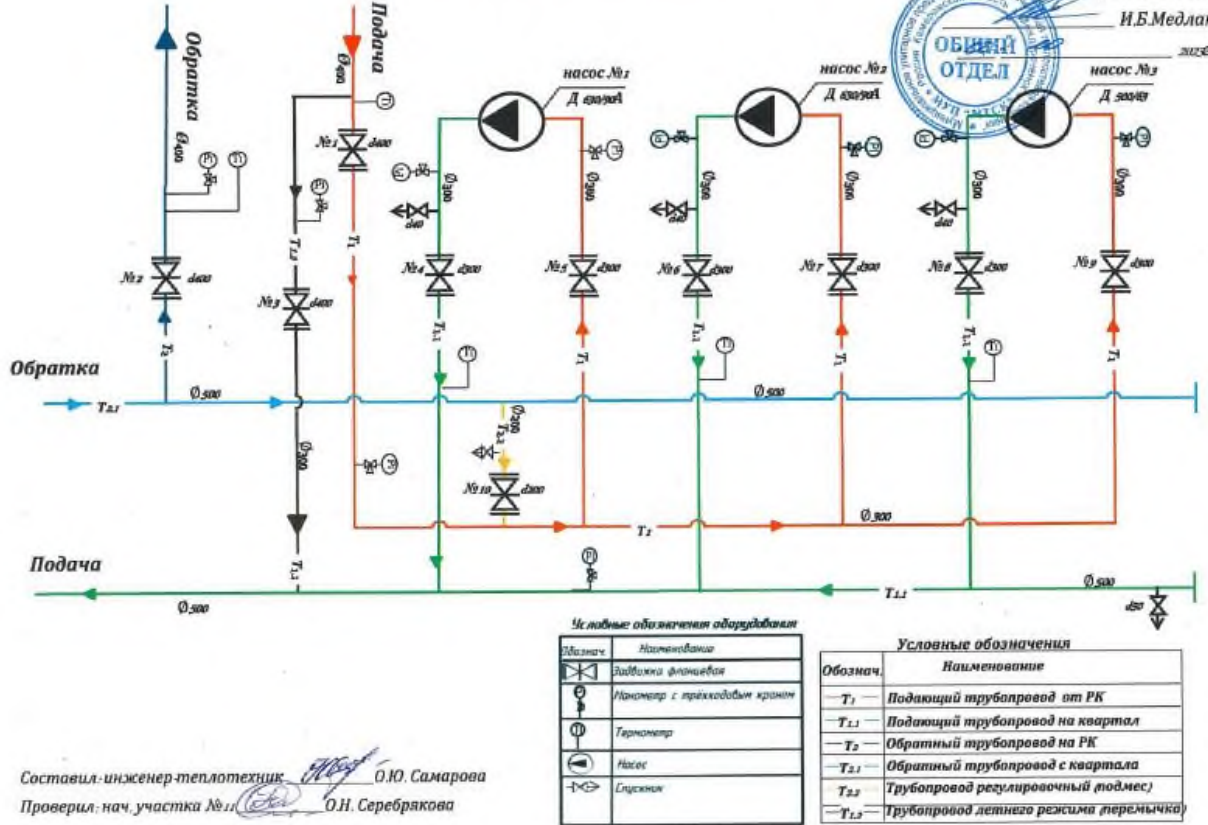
И.Б.Медла

2023

ОБЩИЙ ОТДЕЛ

Обратка

$Ø_{400}$

Подача

$Ø_{400}$

насос №1

Д 630/90А

насос №2

Д 630/90А

насос №3

Д 500/63

№1 d400

№2 d400

№3 d400

$T_{1.3}$

$T_1$

$T_2$

$Ø_{300}$

d40

№4 d300

№5 d300

№6 d300

№7 d300

№8 d300

№9 d300

$T_{1.1}$

$T_1$

Обратка

$T_{2.1}$

$Ø_{500}$

$Ø_{500}$

$Ø_{300}$

$T_{2.2}$

$Ø_{200}$

№10 d300

$T_2$

$Ø_{300}$

$T_{1.3}$

Подача

$Ø_{500}$

$T_{1.1}$

$Ø_{500}$

d50

Условные обозначения оборудования

| Обознач. | Наименование |
|---|---|
| | Задвижка фланцевая |
| | Манометр с трёхходовым краном |
| | Термометр |
| | Насос |
| | Спускник |

Условные обозначения

| Обознач. | Наименование |
|---|---|
| $T_1$ | Подающий трубопровод от РК |
| $T_{1.1}$ | Подающий трубопровод на квартал |
| $T_2$ | Обратный трубопровод на РК |
| $T_{2.1}$ | Обратный трубопровод с квартала |
| $T_{2.2}$ | Трубопровод регулировочный (подмес) |
| $T_{1.3}$ | Трубопровод летнего режима (перемычка) |

Составил: инженер-теплотехник О.Ю. Самарова

Проверил: нач. участка №11 О.Н. Серебрякова